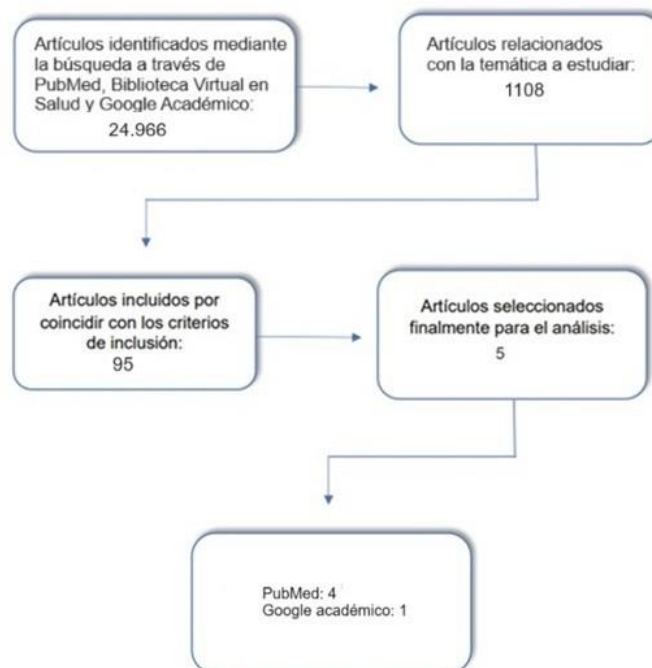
Artículos identificados mediante la búsqueda a través de PubMed, Biblioteca Virtual en Salud y Google Académico: 24.966

Artículos relacionados con la temática a estudiar: 1108

Artículos incluidos por coincidir con los criterios de inclusión: 95

Artículos seleccionados finalmente para el análisis: 5

PubMed: 4
Google académico: 1